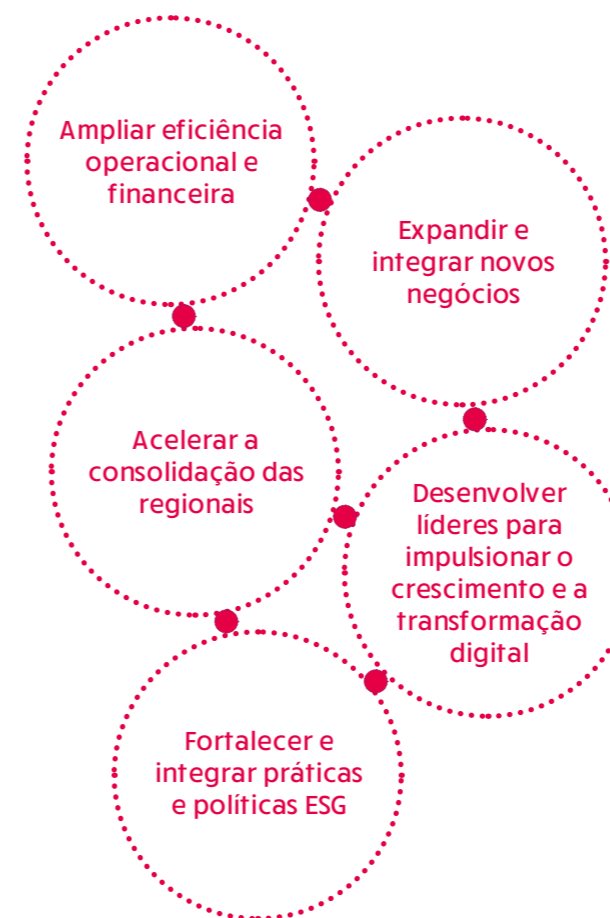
Ampliar eficiência operacional e financeira

Expandir e integrar novos negócios

Acelerar a consolidação das regionais

Desenvolver líderes para impulsionar o crescimento e a transformação digital

Fortalecer e integrar práticas e políticas ESG